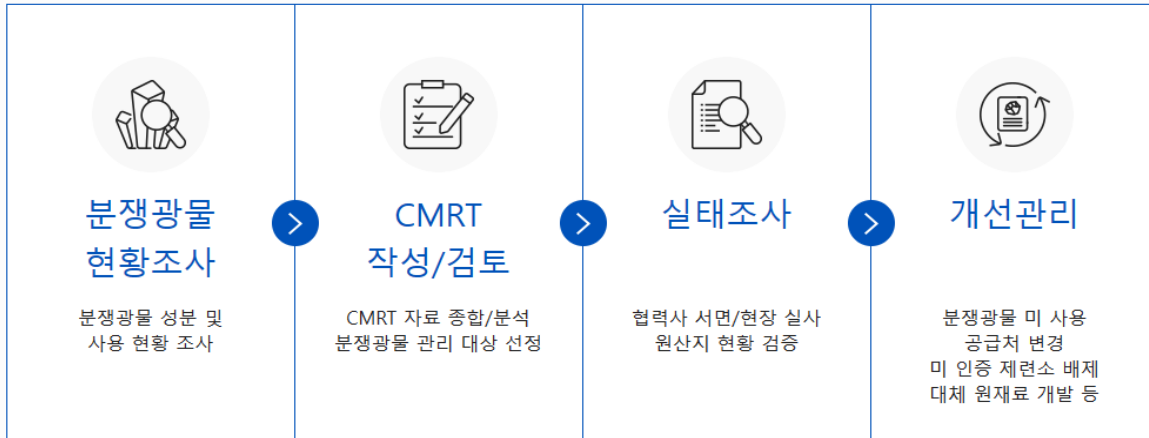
분쟁광물
현황조사

분쟁광물 성분 및
사용 현황 조사

CMRT
작성/검토

CMRT 자료 종합/분석
분쟁광물 관리 대상 선정

실태조사

협력사 서면/현장 실사
원산지 현황 검증

개선관리

분쟁광물 미 사용
공급처 변경
미 인증 제련소 배제
대체 원재료 개발 등